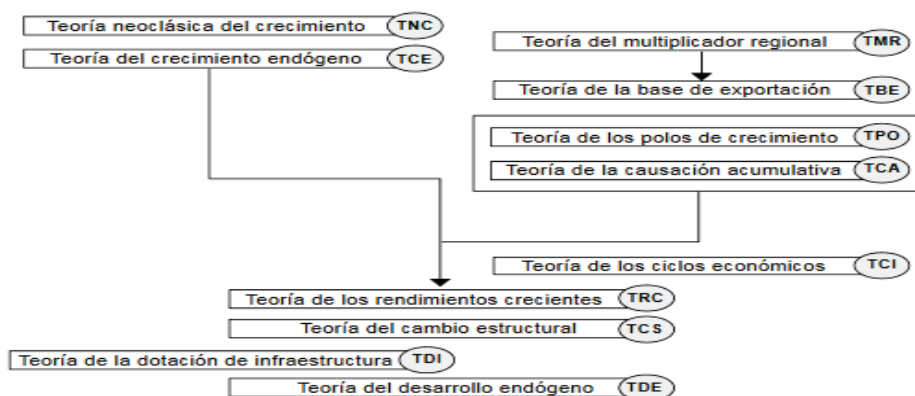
Teoría neoclásica del crecimiento (TNC)

Teoría del crecimiento endógeno (TCE)

Teoría del multiplicador regional (TMR)

Teoría de la base de exportación (TBE)

Teoría de los polos de crecimiento (TPO)

Teoría de la causación acumulativa (TCA)

Teoría de los ciclos económicos (TCI)

Teoría de los rendimientos crecientes (TRC)

Teoría del cambio estructural (TCS)

Teoría de la dotación de infraestructura (TDI)

Teoría del desarrollo endógeno (TDE)